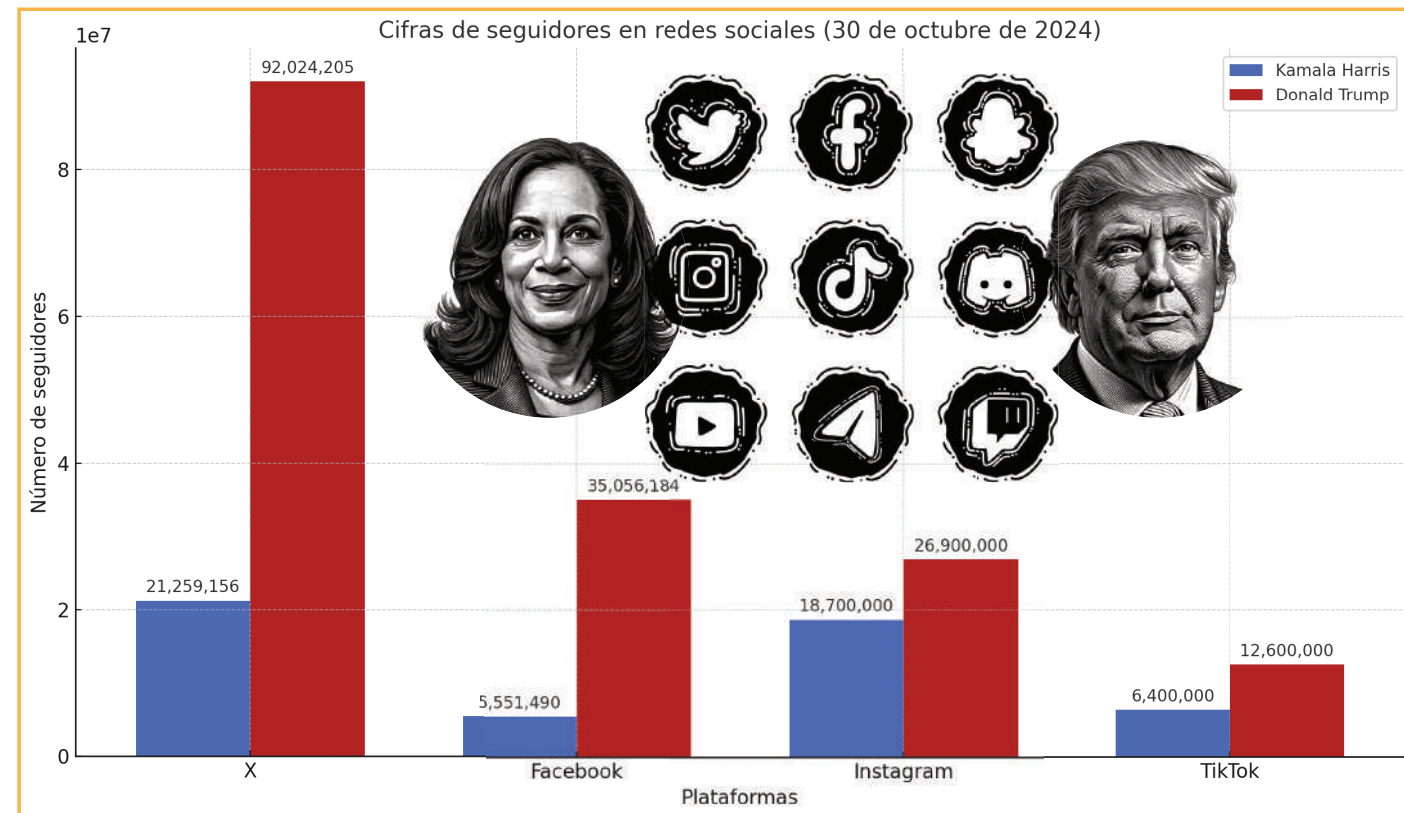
Cifras de seguidores en redes sociales (30 de octubre de 2024)

1e7

Kamala Harris
Donald Trump

8
6
4
2
0

Número de seguidores

92,024,205
21,259,156
35,056,184
5,551,490
26,900,000
18,700,000
12,600,000
6,400,000

X
Facebook
Instagram
TikTok

Plataformas